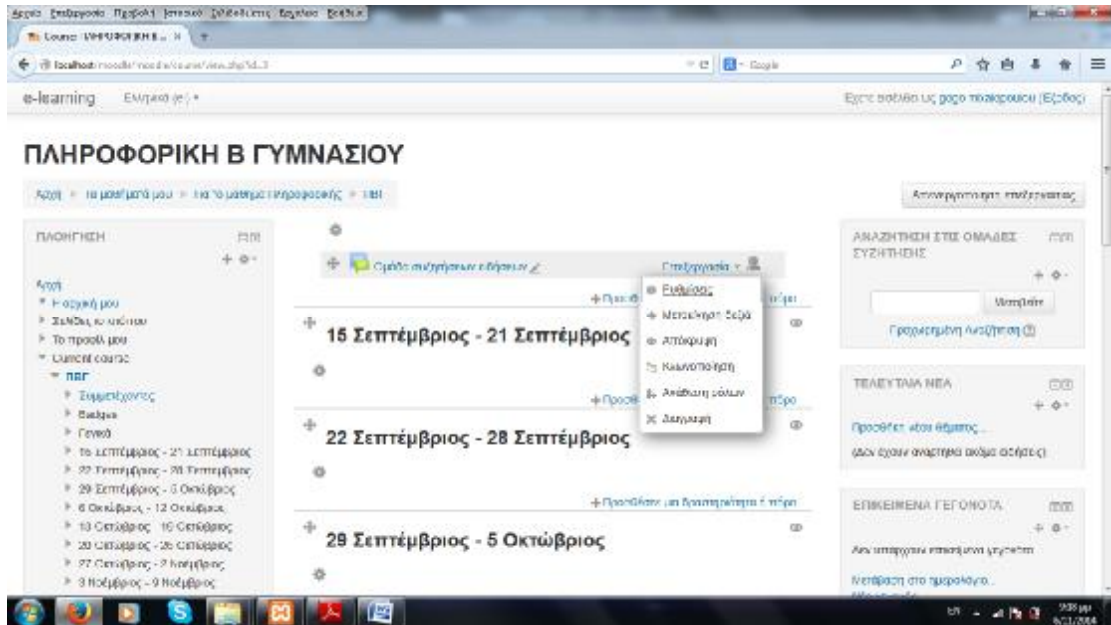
Αρχείο Επεξεργασία Προβολή Ιστορικό Σελιδοδείκτες Εργαλεία Βοήθεια

Course: ΠΛΗΡΟΦΟΡΙΚΗ Β...

localhost/moodle/moodle/course/view.php?id=3

e-learning Ελληνικά (el) ▾

Έχετε συνδεθεί ως gogo ποτακρουλου (Έξοδος)

ΠΛΗΡΟΦΟΡΙΚΗ Β ΓΥΜΝΑΣΙΟΥ

Αρχή ▸ Τα μαθήματά μου ▸ Για το μάθημα Πληροφορικής ▸ ΠΒΓ

Απενεργοποίηση επεξεργασίας

ΠΛΟΗΓΗΣΗ

Αρχή
Η αρχική μου
Σελίδες ιστοτόπου
Το προφίλ μου
Current course
ΠΒΓ
Συμμετέχοντες
Badges
Γενικά
15 Σεπτέμβριος - 21 Σεπτέμβριος
22 Σεπτέμβριος - 28 Σεπτέμβριος
29 Σεπτέμβριος - 5 Οκτώβριος
6 Οκτώβριος - 12 Οκτώβριος
13 Οκτώβριος - 19 Οκτώβριος
20 Οκτώβριος - 26 Οκτώβριος
27 Οκτώβριος - 2 Νοέμβριος
3 Νοέμβριος - 9 Νοέμβριος

Ομάδα συζητήσεων ειδήσεων

Επεξεργασία ▾

Ρυθμίσεις
Μετακίνηση δεξιά
Απόκρυψη
Κλωνοποίηση
Ανάθεση ρόλων
Διαγραφή

+ Προσθέστε μια δραστηριότητα ή πόρο

15 Σεπτέμβριος - 21 Σεπτέμβριος

22 Σεπτέμβριος - 28 Σεπτέμβριος

29 Σεπτέμβριος - 5 Οκτώβριος

ΑΝΑΖΗΤΗΣΗ ΣΤΙΣ ΟΜΑΔΕΣ ΣΥΖΗΤΗΣΗΣ

Μετάβαση

Προχωρημένη Αναζήτηση

ΤΕΛΕΥΤΑΙΑ ΝΕΑ

Προσθέστε νέο θέματος...

(Δεν έχουν αναρτηθεί ακόμα ειδήσεις)

ΕΠΙΚΕΙΜΕΝΑ ΓΕΓΟΝΟΤΑ

Δεν υπάρχουν επικείμενα γεγονότα

Μετάβαση στο ημερολόγιο...

EN 7:08 μμ